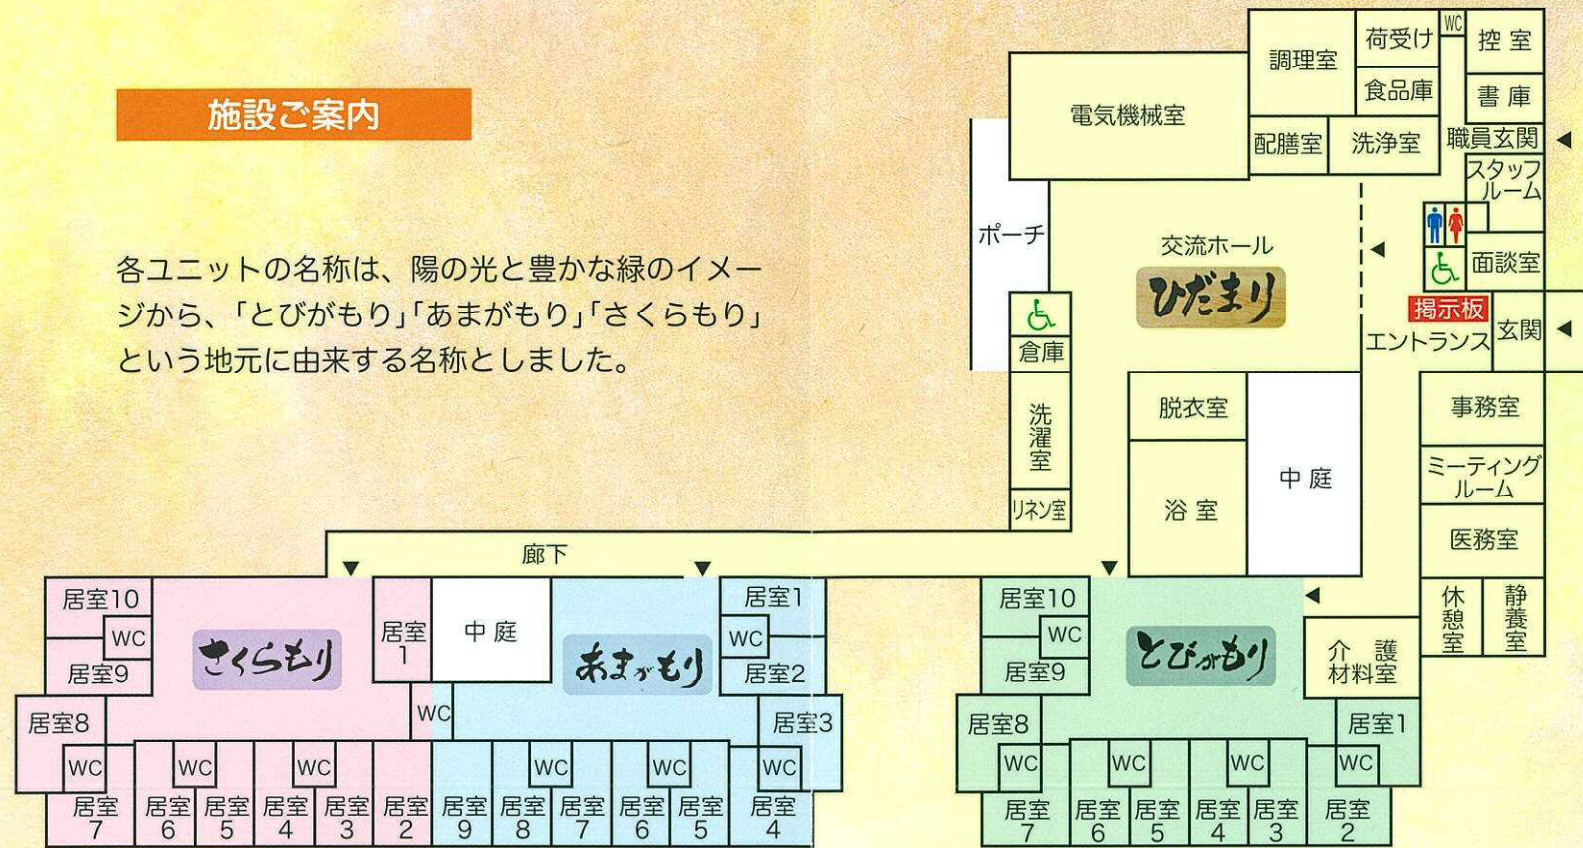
施設ご案内

各ユニットの名称は、陽の光と豊かな緑のイメージから、「とびがもり」「あまがもり」「さくらもり」という地元に由来する名称としました。

調理室
荷受け
WC
控室
食品庫
書庫
電気機械室
配膳室
洗浄室
職員玄関
スタッフルーム
ポーチ
交流ホール
ひだまり
面談室
掲示板
エントランス
玄関
倉庫
洗濯室
リネン室
脱衣室
浴室
中庭
事務室
ミーティングルーム
医務室
休憩室
静養室
廊下
居室10
WC
居室9
さくらもり
居室1
中庭
あまがもり
居室1
WC
居室2
居室3
居室8
WC
WC
WC
WC
WC
WC
居室7
居室6
居室5
居室4
居室3
居室2
居室9
居室8
居室7
居室6
居室5
居室4
居室10
WC
居室9
とびがもり
介護材料室
居室8
居室1
WC
WC
WC
WC
居室7
居室6
居室5
居室4
居室3
居室2